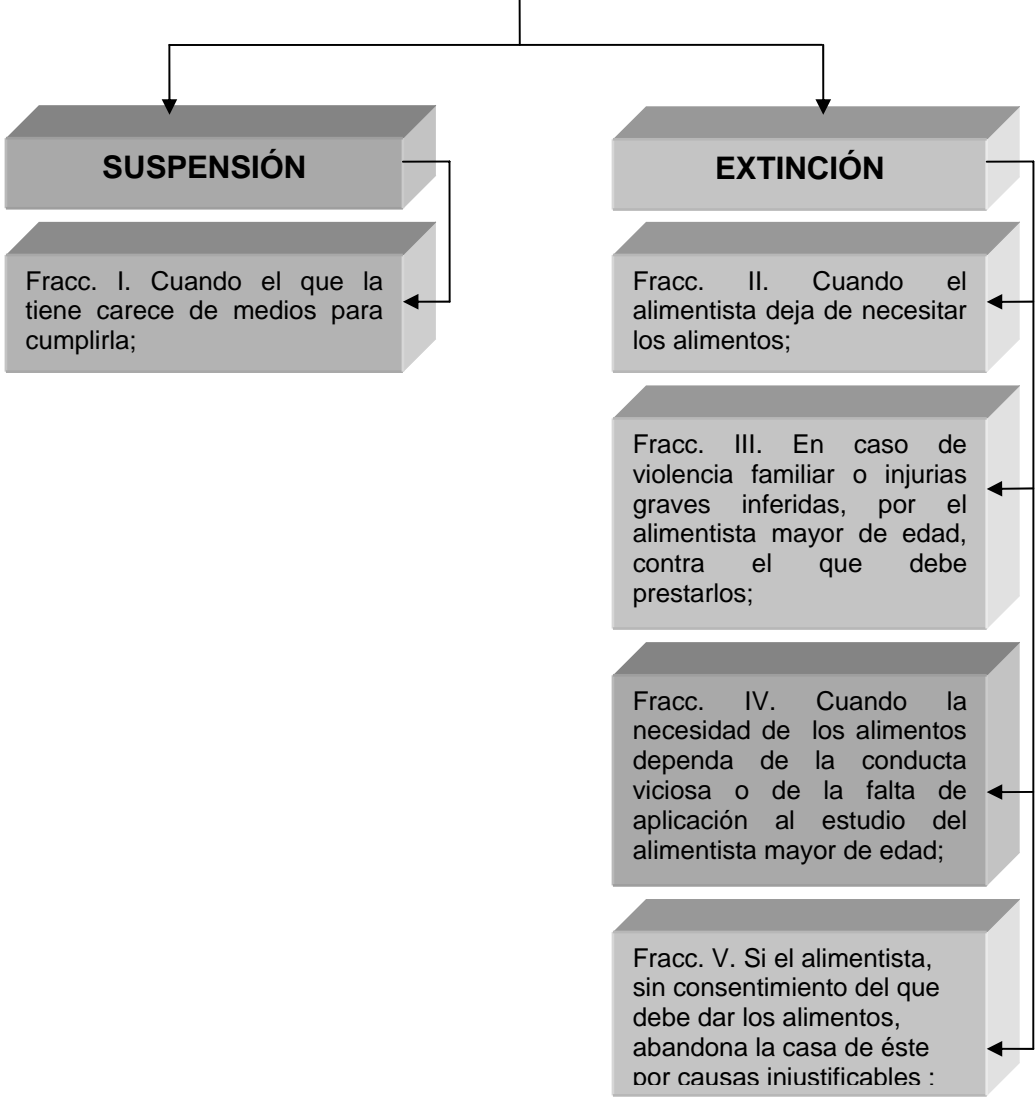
SUSPENSIÓN

Fracc. I. Cuando el que la tiene carece de medios para cumplirla;

EXTINCIÓN

Fracc. II. Cuando el alimentista deja de necesitar los alimentos;

Fracc. III. En caso de violencia familiar o injurias graves inferidas, por el alimentista mayor de edad, contra el que debe prestarlos;

Fracc. IV. Cuando la necesidad de los alimentos dependa de la conducta viciosa o de la falta de aplicación al estudio del alimentista mayor de edad;

Fracc. V. Si el alimentista, sin consentimiento del que debe dar los alimentos, abandona la casa de éste por causas injustificables ;